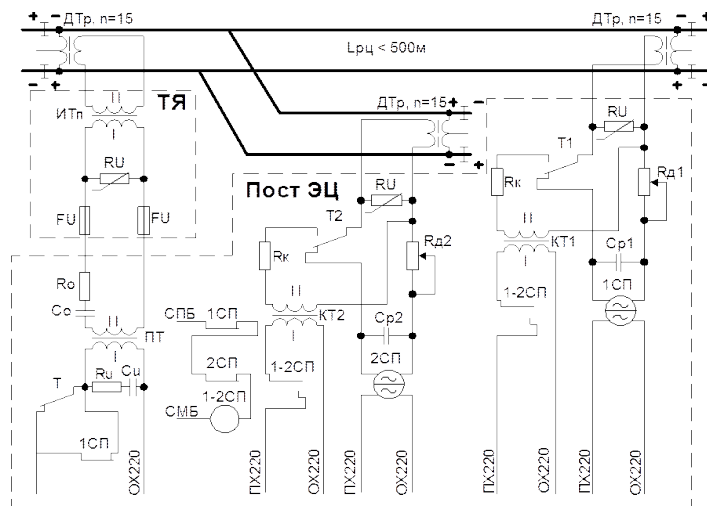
+ – ДТр, n=15

ДТр, n=15 – +

Lрц < 500м

– +

+ –

ДТр, n=15 + –

– +

ТЯ

II

ИТп

I

RU

FU

FU

Пост ЭЦ

RU

T2

Rк

Rд2

II

КТ2

I

Ср2

2СП

RU

T1

Rк

Rд1

II

КТ1

I

1-2СП

Ср1

1СП

Rо

Со

II

ПТ

I

Т

Ru

Cu

1СП

СПБ 1СП

2СП

1-2СП

СМБ

1-2СП

ПХ220

ОХ220

ОХ220

ПХ220

ОХ220

ПХ220

ОХ220

ПХ220

ОХ220